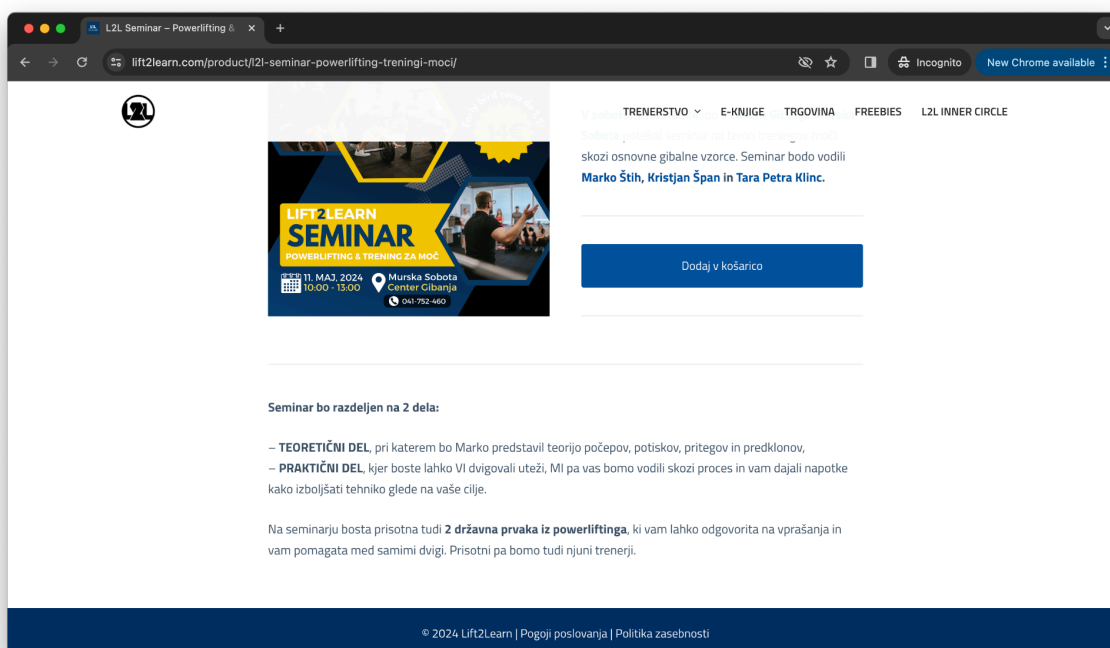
L2L Seminar – Powerlifting &

lift2learn.com/product/l2l-seminar-powerlifting-treningi-moci/

Incognito

New Chrome available

TRENERSTVO E-KNJIGE TRGOVINA FREEBIES L2L INNER CIRCLE

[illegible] skozi osnovne gibalne vzorce. Seminar bodo vodili **Marko Štih, Kristjan Špan in Tara Petra Klinc.**

14€

LIFT2LEARN SEMINAR POWERLIFTING & TRENING ZA MOČ

11. MAJ, 2024 10:00 - 13:00

Murska Sobota Center Gibanja

041-752-460

Dodaj v košarico

**Seminar bo razdeljen na 2 dela:**

– **TEORETIČNI DEL**, pri katerem bo Marko predstavil teorijo počepov, potiskov, pritegov in predklonov,
– **PRAKTIČNI DEL**, kjer boste lahko VI dvigovali uteži, MI pa vas bomo vodili skozi proces in vam dajali napotke kako izboljšati tehniko glede na vaše cilje.

Na seminarju bosta prisotna tudi **2 državna prvaka iz powerliftinga**, ki vam lahko odgovorita na vprašanja in vam pomagata med samimi dvigi. Prisotni pa bomo tudi njuni trenerji.

© 2024 Lift2Learn | Pogoji poslovanja | Politika zasebnosti